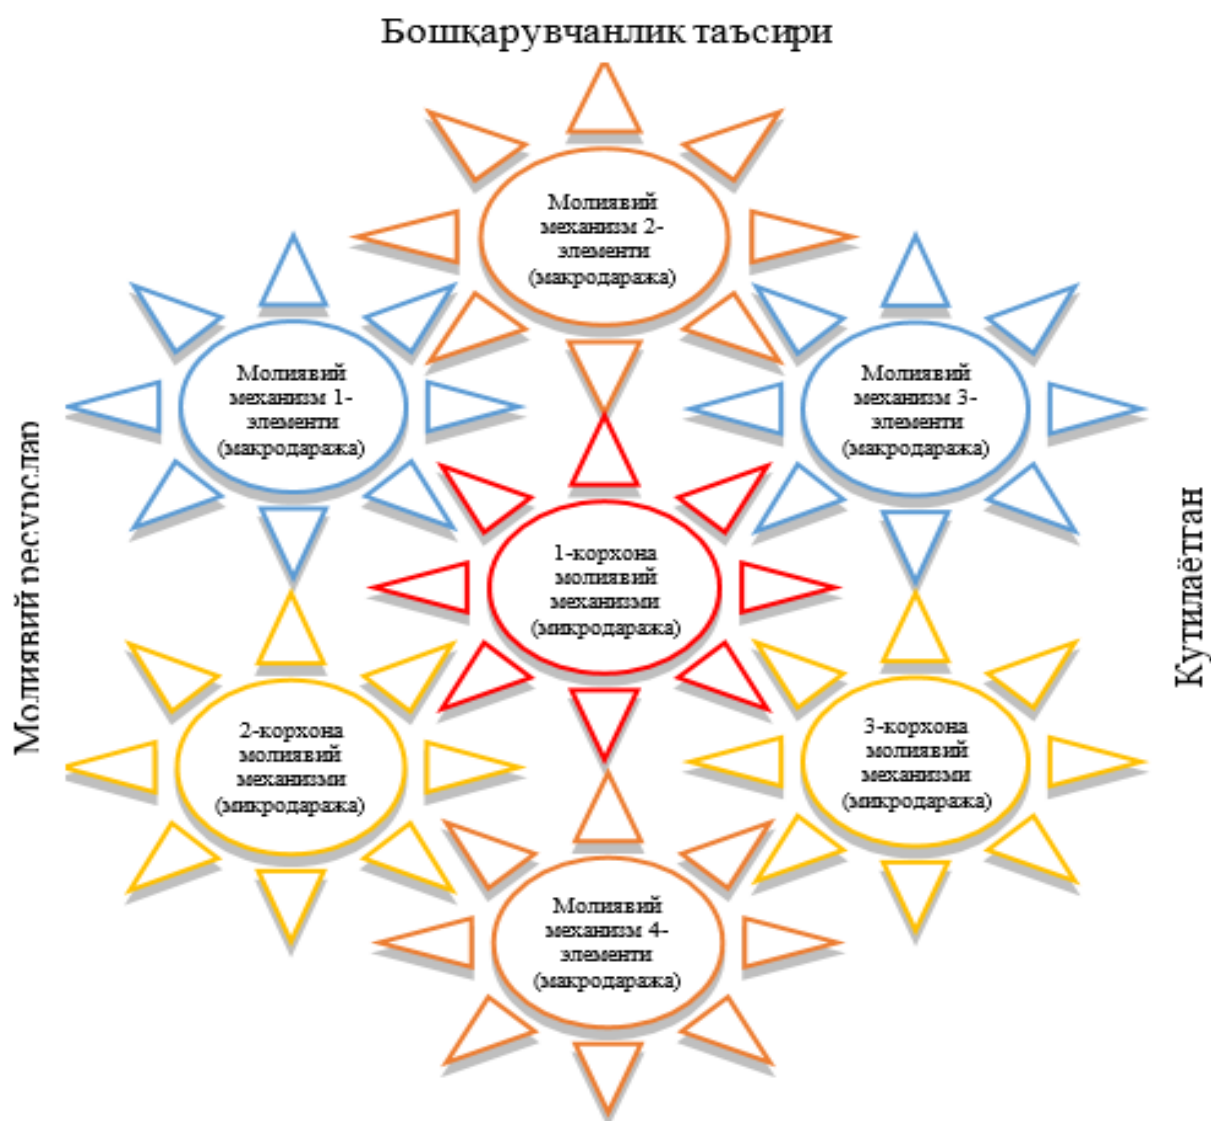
Бошқарувчанлик таъсири

Молиявий механизм 2-элементи (макродаража)

Молиявий механизм 1-элементи (макродаража)

Молиявий механизм 3-элементи (макродаража)

Молиявий ресурслар

1-корхона молиявий механизми (микродаража)

Кутилаётган

2-корхона молиявий механизми (микродаража)

3-корхона молиявий механизми (микродаража)

Молиявий механизм 4-элементи (макродаража)